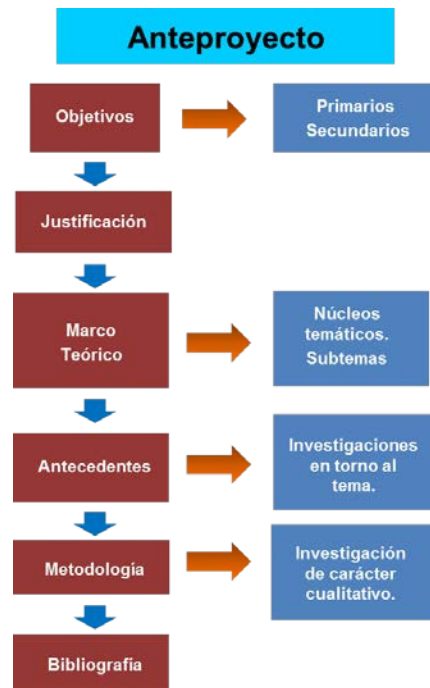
Anteproyecto

Objetivos

Primarios
Secundarios

Justificación

Marco
Teórico

Núcleos
temáticos.
Subtemas

Antecedentes

Investigaciones
en torno al
tema.

Metodología

Investigación
de carácter
cualitativo.

Bibliografía